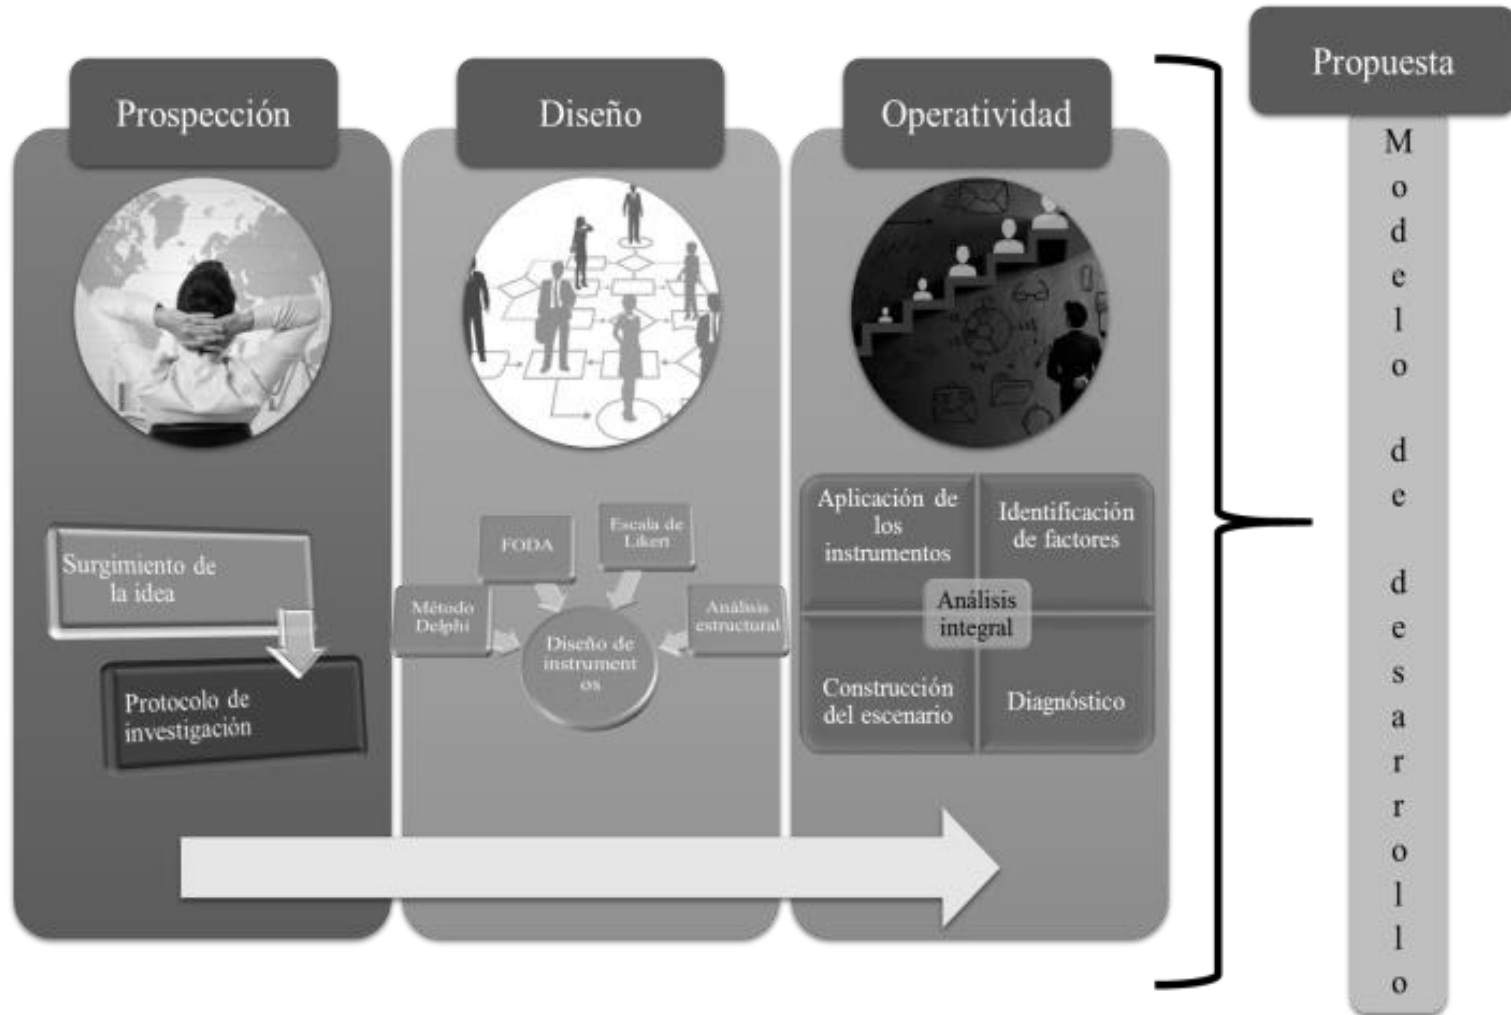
Prospección

Surgimiento de la idea

Protocolo de investigación

Diseño

FODA

Escala de Likert

Método Delphi

Análisis estructural

Diseño de instrumentos

Operatividad

Aplicación de los instrumentos

Identificación de factores

Análisis integral

Construcción del escenario

Diagnóstico

Propuesta

Modelo de desarrollo